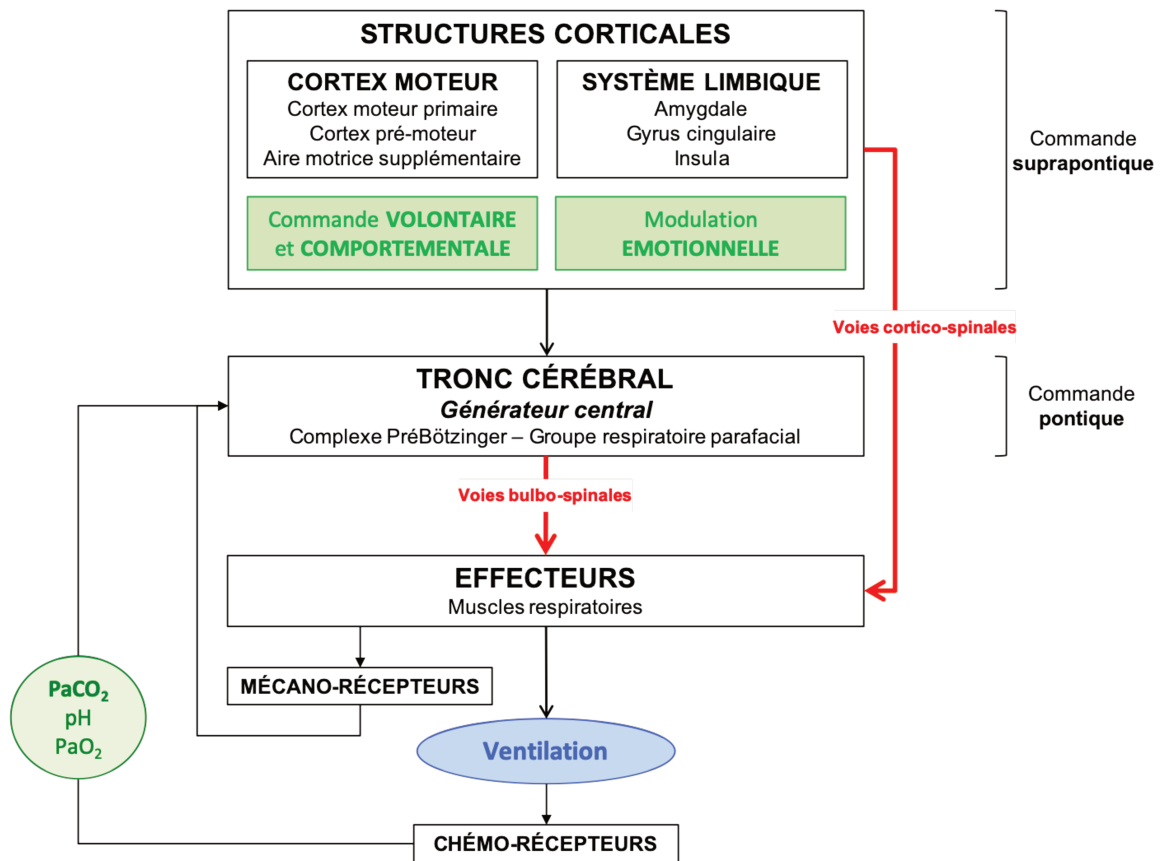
STRUCTURES CORTICALES

CORTEX MOTEUR
Cortex moteur primaire
Cortex pré-moteur
Aire motrice supplémentaire

SYSTÈME LIMBIQUE
Amygdale
Gyrus cingulaire
Insula

Commande VOLONTAIRE et COMPORTEMENTALE

Modulation EMOTIONNELLE

Commande suprapontique

Voies cortico-spinales

TRONC CÉRÉBRAL
Générateur central
Complexe PréBötzinger – Groupe respiratoire parafacial

Commande pontique

Voies bulbo-spinales

EFFECTEURS
Muscles respiratoires

MÉCANO-RÉCEPTEURS

$PaCO_2$
pH
$PaO_2$

Ventilation

CHÉMO-RÉCEPTEURS